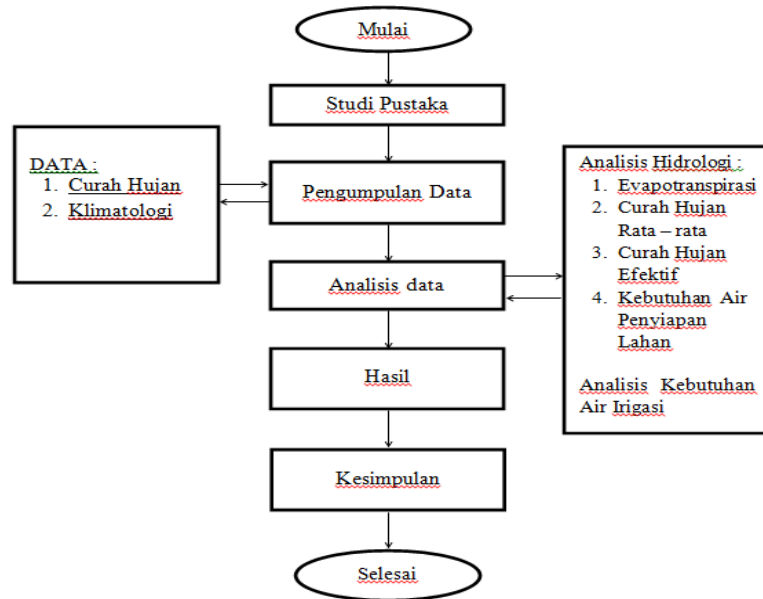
Mulai

Studi Pustaka

DATA :
1. Curah Hujan
2. Klimatologi

Pengumpulan Data

Analisis Hidrologi :
1. Evapotranspirasi
2. Curah Hujan Rata – rata
3. Curah Hujan Efektif
4. Kebutuhan Air Penyiapan Lahan

Analisis Kebutuhan Air Irigasi

Analisis data

Hasil

Kesimpulan

Selesai